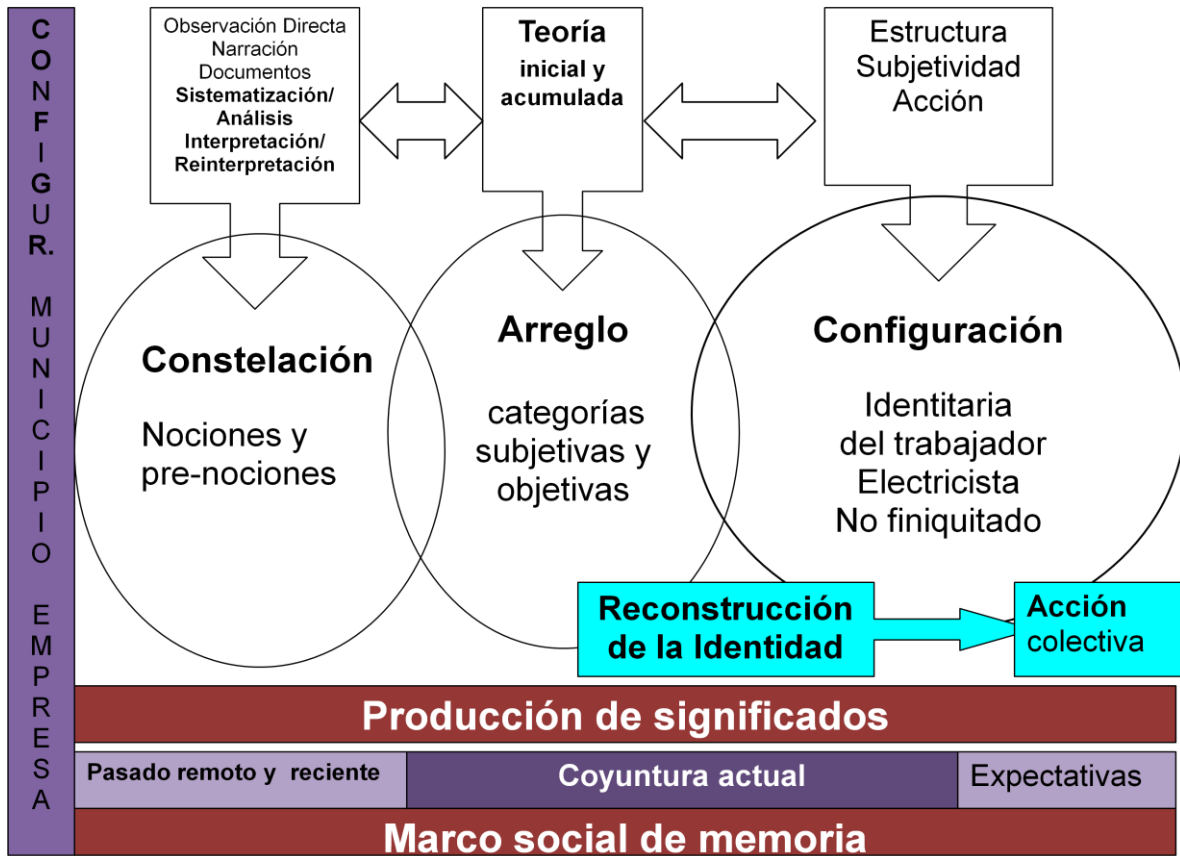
CONFIGUR. MUNICIPIO EMPRESA

Observación Directa
Narración
Documentos
**Sistematización/ Análisis Interpretación/ Reinterpretación**

**Teoría inicial y acumulada**

Estructura
Subjetividad
Acción

**Constelación**

Nociones y pre-nociones

**Arreglo**

categorías subjetivas y objetivas

**Configuración**

Identitaria del trabajador Electricista No finiquitado

**Reconstrucción de la Identidad**

**Acción** colectiva

**Producción de significados**

| Pasado remoto y reciente | Coyuntura actual | Expectativas |
|---|---|---|

**Marco social de memoria**